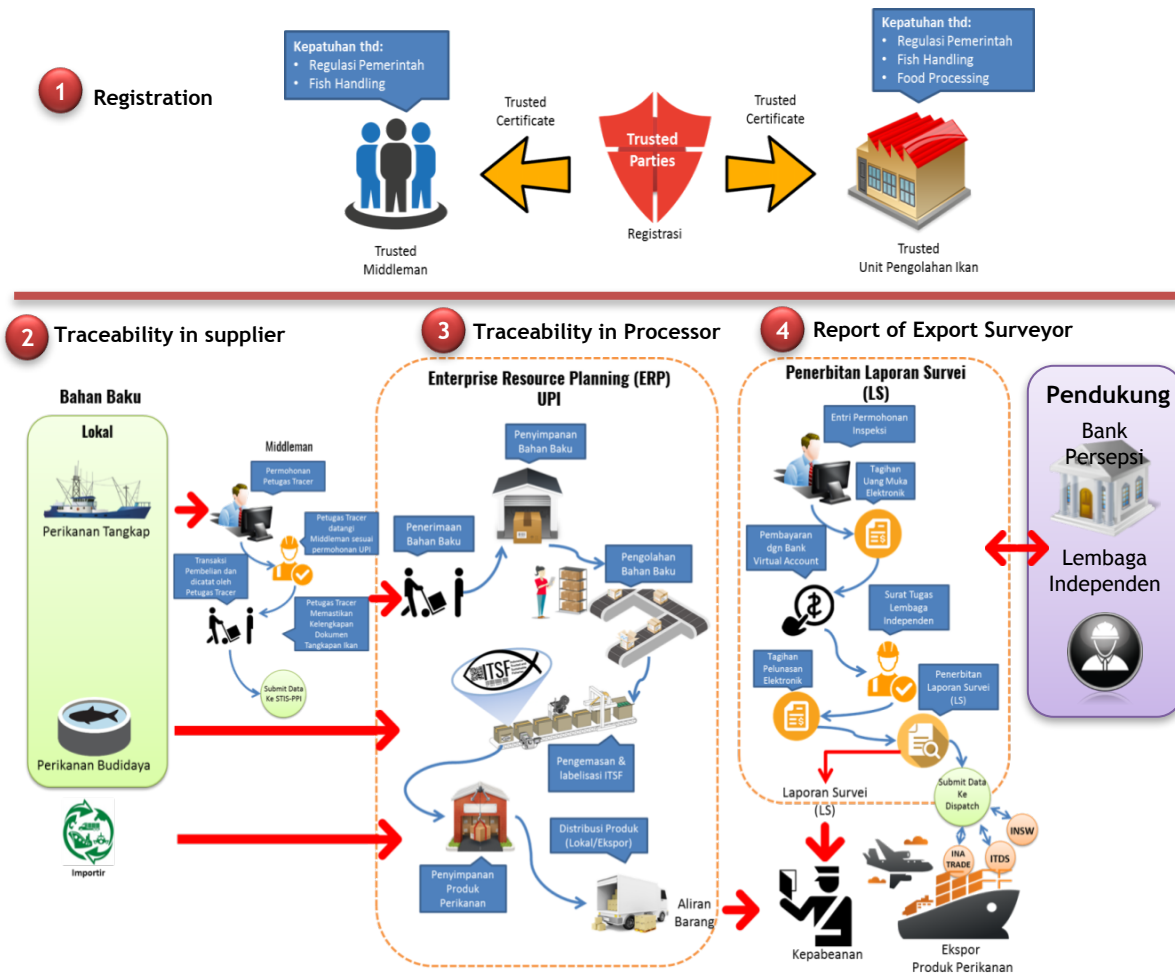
1 Registration

Kepatuhan thd:
• Regulasi Pemerintah
• Fish Handling

Trusted Certificate

Trusted Parties

Registrasi

Trusted Certificate

Kepatuhan thd:
• Regulasi Pemerintah
• Fish Handling
• Food Processing

Trusted Middleman

Trusted Unit Pengolahan Ikan

2 Traceability in supplier

3 Traceability in Processor

4 Report of Export Surveyor

Bahan Baku

Lokal

Perikanan Tangkap

Perikanan Budidaya

Importir

Middleman

Permohonan Petugas Tracer

Petugas Tracer datangi Middleman sesuai permohonan UPI

Transaksi Pembelian dan dicatat oleh Petugas Tracer

Petugas Tracer Memastikan Kelengkapan Dokumen Tangkapan Ikan

Submit Data Ke STIS-PPI

Enterprise Resource Planning (ERP) UPI

Penyimpanan Bahan Baku

Penerimaan Bahan Baku

Pengolahan Bahan Baku

ITSF

Pengemasan & labelisasi ITSF

Distribusi Produk (Lokal/Ekspor)

Penyimpanan Produk Perikanan

Aliran Barang

Penerbitan Laporan Survei (LS)

Entri Permohonan Inspeksi

Tagihan Uang Muka Elektronik

Pembayaran dgn Bank Virtual Account

Surat Tugas Lembaga Independen

Tagihan Pelunasan Elektronik

Penerbitan Laporan Survei (LS)

Laporan Survei (LS)

Submit Data Ke Dispatch

INSW

INA TRADE

ITDS

Kepabeanan

Ekspor Produk Perikanan

Pendukung

Bank Persepsi

Lembaga Independen